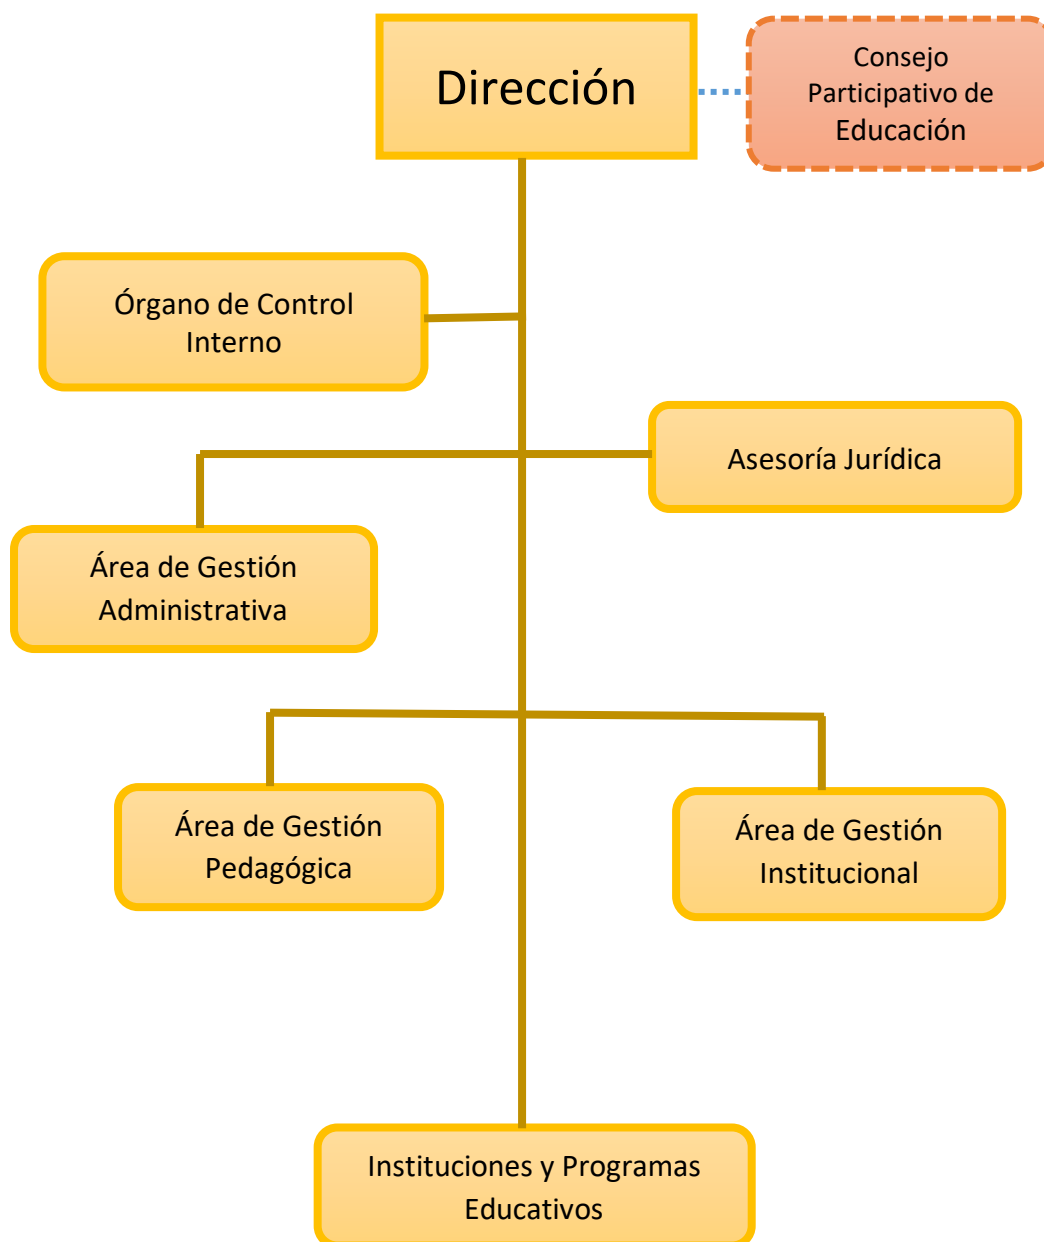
Dirección

Consejo Participativo de Educación

Órgano de Control Interno

Asesoría Jurídica

Área de Gestión Administrativa

Área de Gestión Pedagógica

Área de Gestión Institucional

Instituciones y Programas Educativos